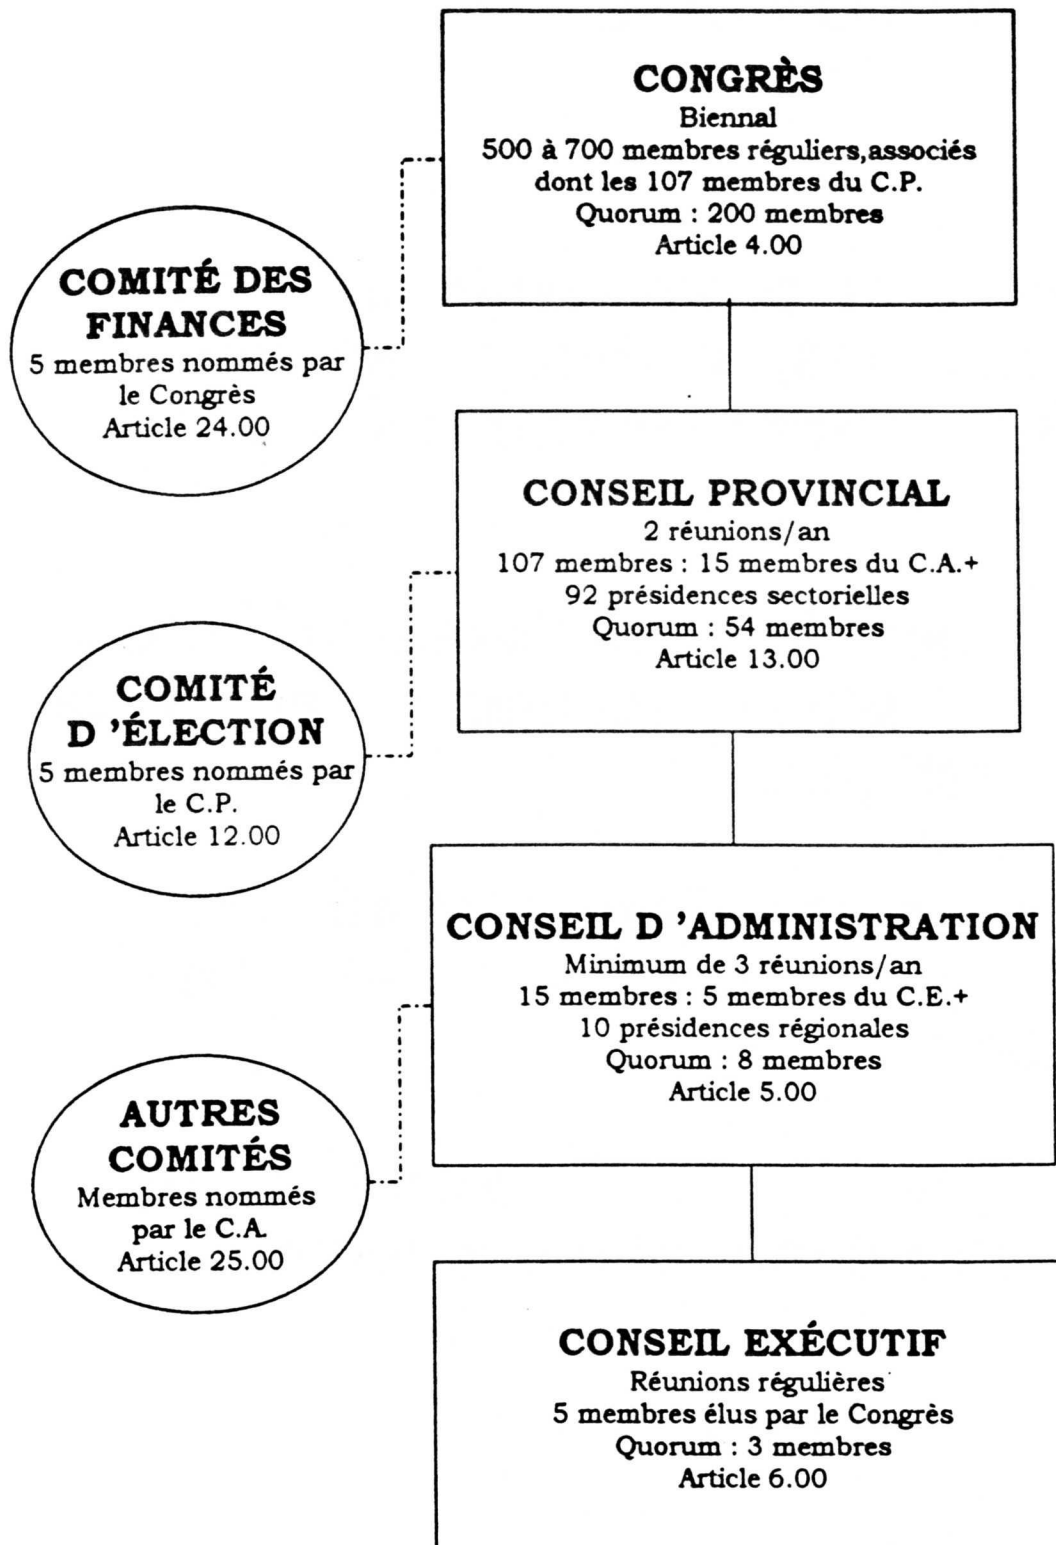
CONGRÈS
Biennal
500 à 700 membres réguliers,associés dont les 107 membres du C.P.
Quorum : 200 membres
Article 4.00

COMITÉ DES FINANCES
5 membres nommés par le Congrès
Article 24.00

CONSEIL PROVINCIAL
2 réunions/an
107 membres : 15 membres du C.A.+ 92 présidences sectorielles
Quorum : 54 membres
Article 13.00

COMITÉ D 'ÉLECTION
5 membres nommés par le C.P.
Article 12.00

CONSEIL D 'ADMINISTRATION
Minimum de 3 réunions/an
15 membres : 5 membres du C.E.+ 10 présidences régionales
Quorum : 8 membres
Article 5.00

AUTRES COMITÉS
Membres nommés par le C.A.
Article 25.00

CONSEIL EXÉCUTIF
Réunions régulières
5 membres élus par le Congrès
Quorum : 3 membres
Article 6.00